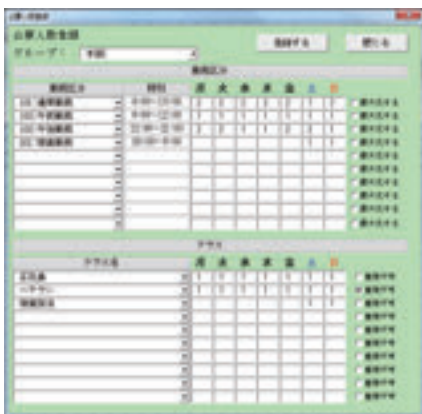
出勤人数登録
グループ： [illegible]
登録する
閉じる
勤務区分
勤務区分 | 時刻 | 月 | 火 | 水 | 木 | 金 | 土 | 日
101 通常勤務 | 9:00～18:00
102 午前勤務 | 9:00～12:00
103 午後勤務 | 13:00～18:00
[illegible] | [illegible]
クラス
クラス名 | 月 | 火 | 水 | 木 | 金 | 土 | 日
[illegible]
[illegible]
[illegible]